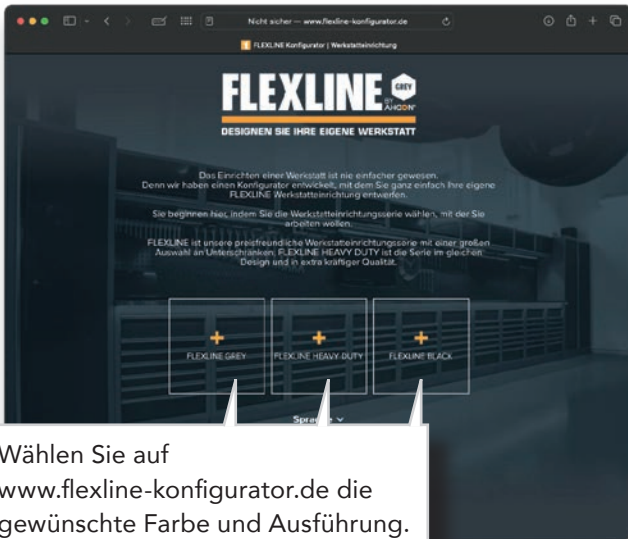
Nicht sicher — www.flexline-konfigurator.de

FLEXLINE Konfigurator | Werkstatteinrichtung

FLEXLINE GREY BY AHOON

DESIGNEN SIE IHRE EIGENE WERKSTATT

Das Einrichten einer Werkstatt ist nie einfacher gewesen. Denn wir haben einen Konfigurator entwickelt, mit dem Sie ganz einfach Ihre eigene FLEXLINE Werkstatteinrichtung entwerfen.

Sie beginnen hier, indem Sie die Werkstatteinrichtungsserie wählen, mit der Sie arbeiten wollen.

FLEXLINE ist unsere preisfreundliche Werkstatteinrichtungsserie mit einer großen Auswahl an Unterschränken. FLEXLINE HEAVY DUTY ist die Serie im gleichen Design und in extra kräftiger Qualität.

+ FLEXLINE GREY

+ FLEXLINE HEAVY DUTY

+ FLEXLINE BLACK

Spra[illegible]

Wählen Sie auf www.flexline-konfigurator.de die gewünschte Farbe und Ausführung.